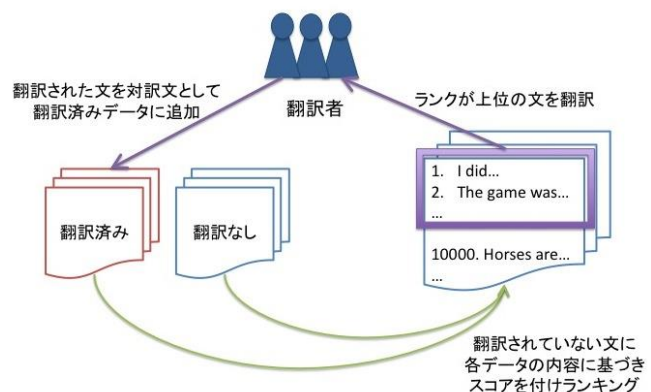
翻訳された文を対訳文として
翻訳済みデータに追加

翻訳者

ランクが上位の文を翻訳

1. I did…
2. The game was…
…

10000. Horses are…
…

翻訳済み

翻訳なし

翻訳されていない文に
各データの内容に基づき
スコアを付けランキング